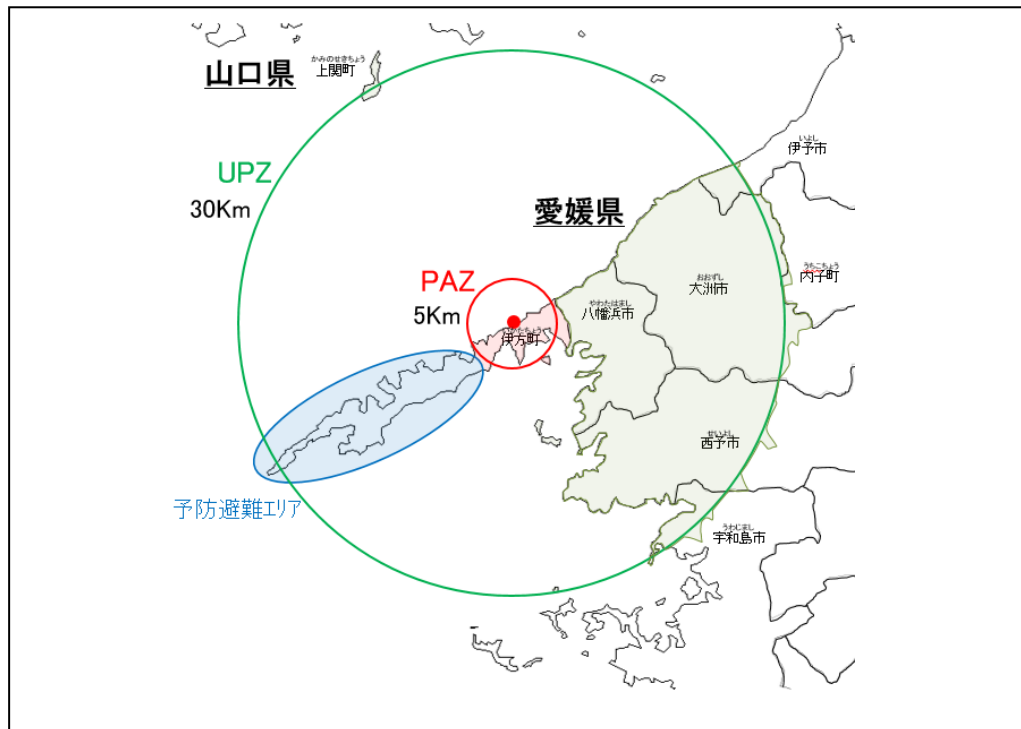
山口県

かみのせきちょう
上関町

いよし
伊予市

UPZ
30Km

愛媛県

うちこちょう
内子町

おおずし
大洲市

PAZ
5Km

やわたはまし
八幡浜市

いかたちょう
伊方町

せいよし
西予市

予防避難エリア

うわじまし
宇和島市